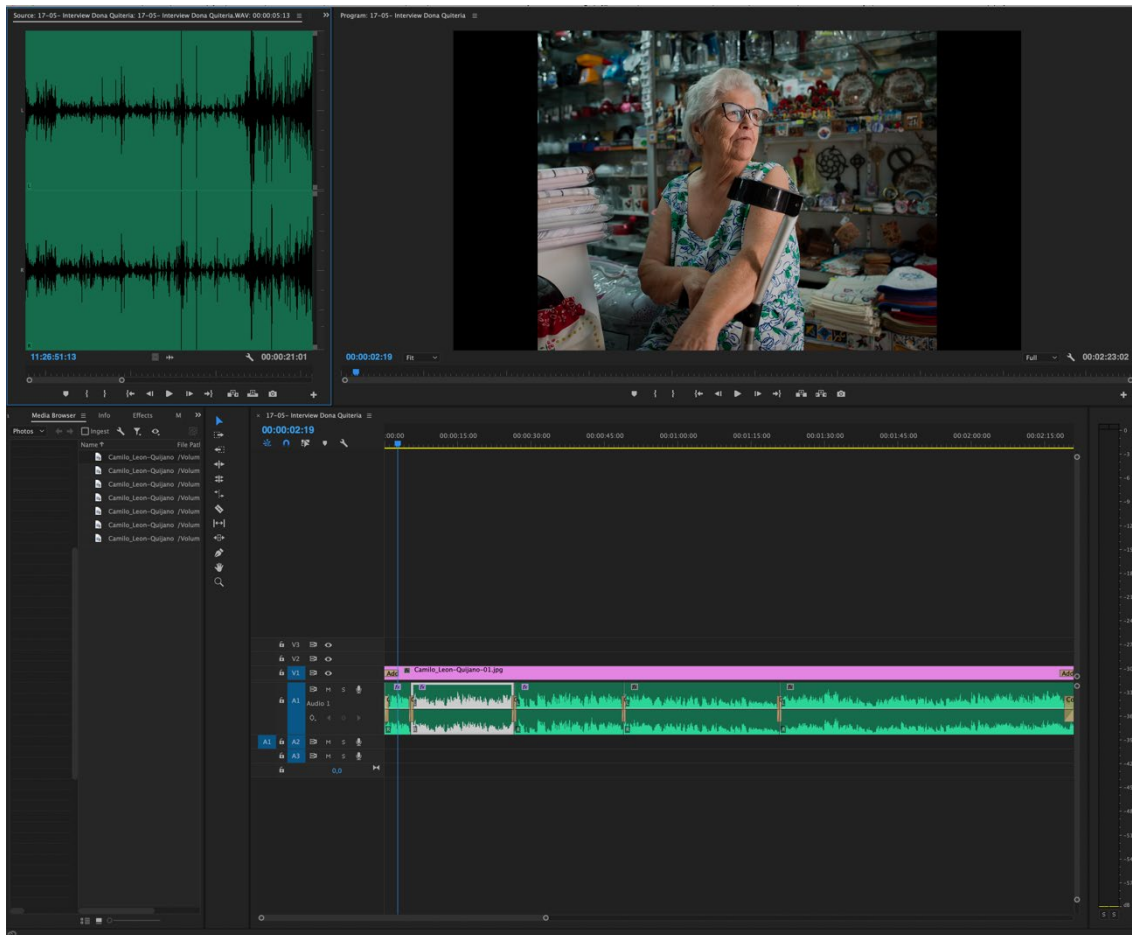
Source: 17-05- Interview Dona Quiteria: 17-05- Interview Dona Quiteria.WAV: 00:00:05:13 ≡

Program: 17-05- Interview Dona Quiteria ≡

11:26:51:13

00:00:21:01

00:00:02:19

Fit

Full

00:02:23:02

Media Browser ≡ Info Effects M »

Photos

Ingest

Name ↑

File Pat

Camilo_Leon-Quijano /Volum
Camilo_Leon-Quijano /Volum
Camilo_Leon-Quijano /Volum
Camilo_Leon-Quijano /Volum
Camilo_Leon-Quijano /Volum
Camilo_Leon-Quijano /Volum
Camilo_Leon-Quijano /Volum

× 17-05- Interview Dona Quiteria ≡

00:00:02:19

:00:00 00:00:15:00 00:00:30:00 00:00:45:00 00:01:00:00 00:01:15:00 00:01:30:00 00:01:45:00 00:02:00:00 00:02:15:00

V3
V2
V1
A1 Audio 1
A1 A2
A3

M S

0,0

Camilo_Leon-Quijano-01.jpg

Add

Add

dB

S S